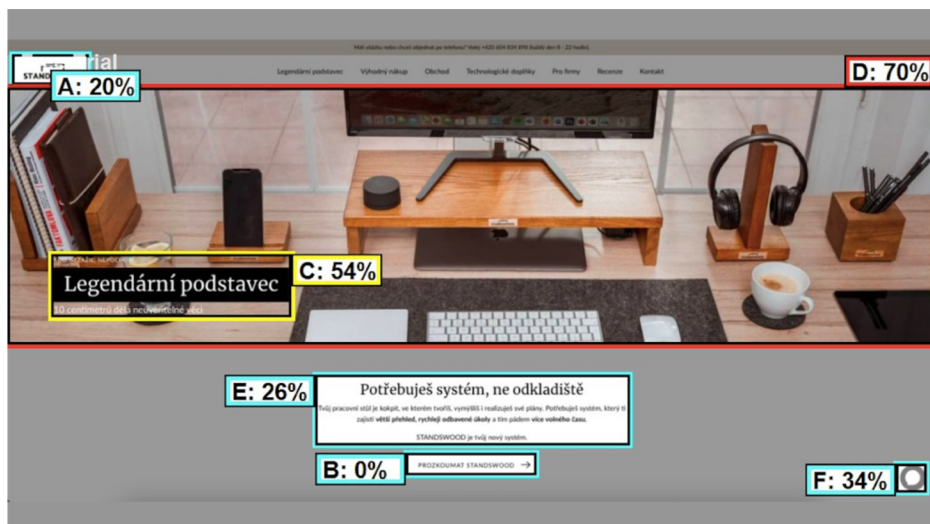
Máš otázku nebo chceš objednat po telefonu? Volej +420 604 834 890 (každý den 8 - 22 hodin)

STAND

A: 20%

Legendární podstavec Výhodný nákup Obchod Technologické doplňky Pro firmy Recenze Kontakt

D: 70%

C: 54%

Legendární podstavec

10 centimetrů děls neuvěřitelné věci

E: 26%

Potřebuješ systém, ne odkladiště

Tvůj pracovní stůl je kokpit, ve kterém tvoříš, vymýšlíš i realizuješ své plány. Potřebuješ systém, který ti zajistí větší přehled, rychleji odbavené úkoly a tím pádem více volného času.

STANDSWOOD je tvůj nový systém.

B: 0%

PROZKOUMAT STANDSWOOD →

F: 34%